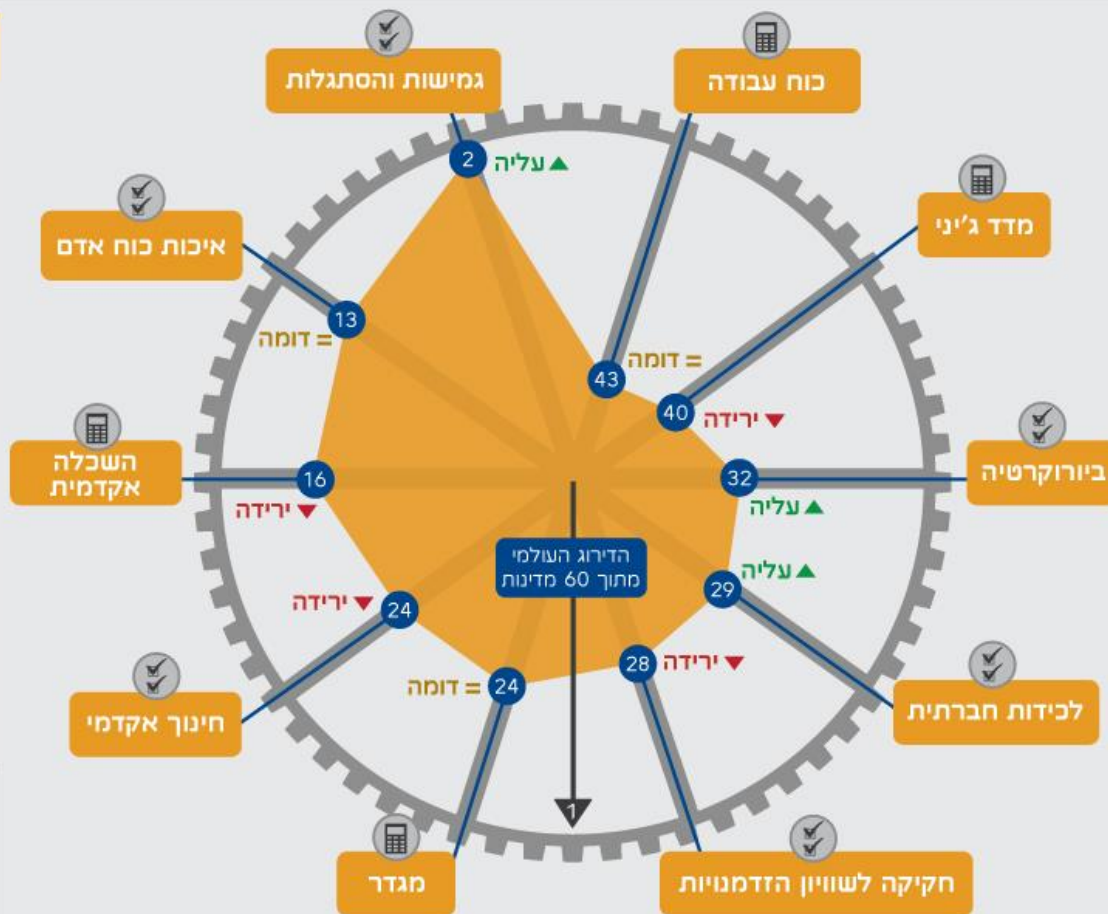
גמישות והסתגלות
2
עליה ▲

כוח עבודה
43
דומה =

מדד ג'יני
40
ירידה ▼

ביורוקרטיה
32
עליה ▲

לכידות חברתית
29
עליה ▲

חקיקה לשוויון הזדמנויות
28
ירידה ▼

מגדר
24
דומה =

חינוך אקדמי
24
ירידה ▼

השכלה אקדמית
16
ירידה ▼

איכות כוח אדם
13
דומה =

הדירוג העולמי מתוך 60 מדינות

1